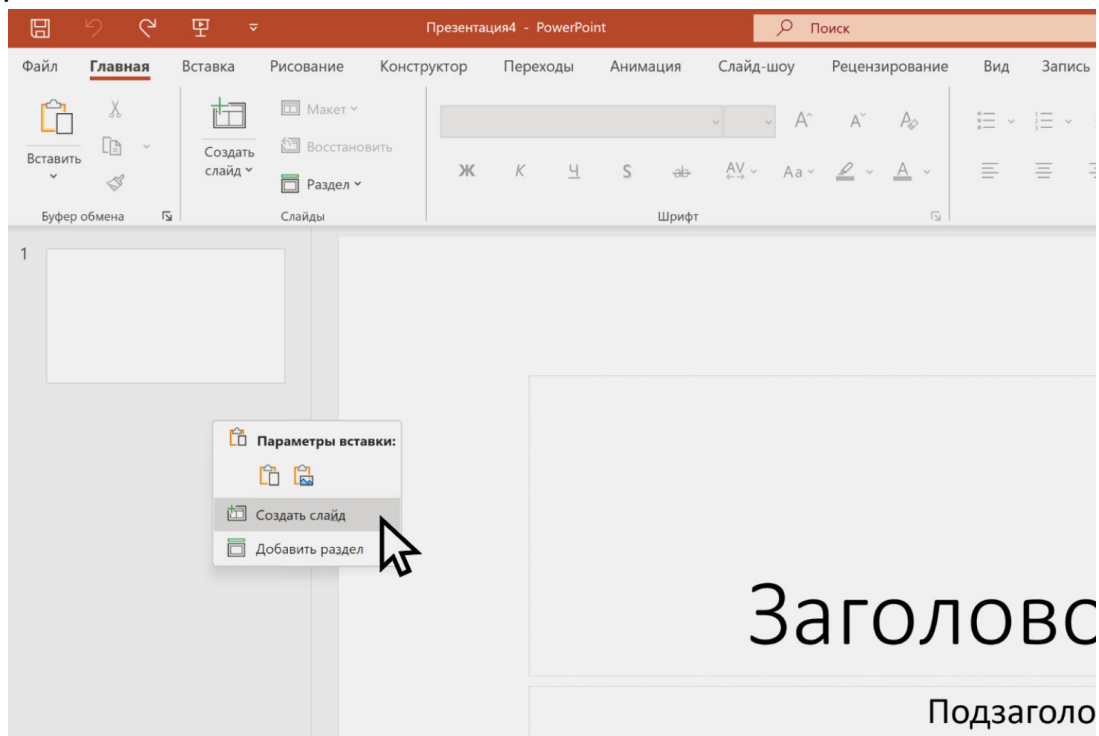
Презентация4 - PowerPoint

Поиск

Файл Главная Вставка Рисование Конструктор Переходы Анимация Слайд-шоу Рецензирование Вид Запись

Вставить

Буфер обмена

Создать слайд

Макет

Восстановить

Раздел

Слайды

Ж К Ч S ab AV Aa A

Шрифт

1

Параметры вставки:

Создать слайд

Добавить раздел

Заголово

Подзаголо